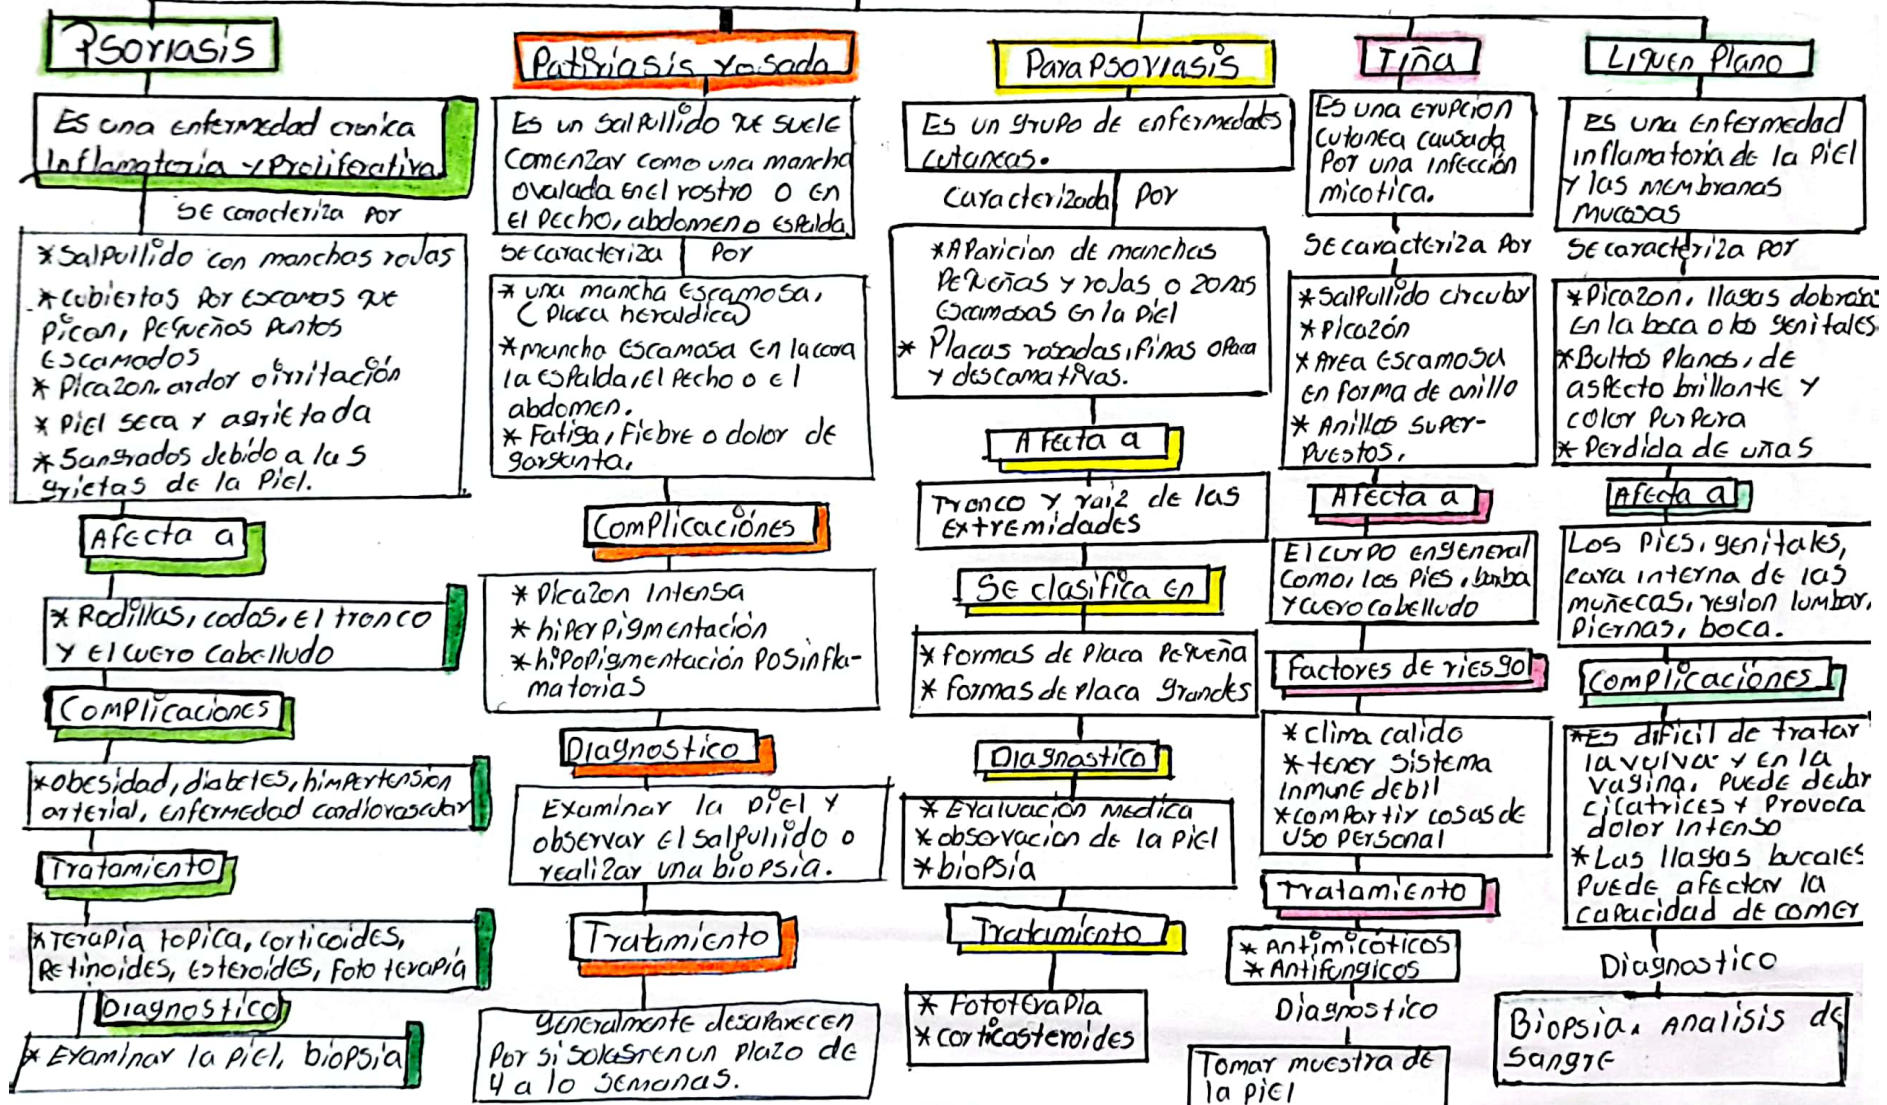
Psoriasis

Es una enfermedad cronica Inflamatoria y Proliferativa

Se caracteriza por

*Salpullido con manchas rojas
*cubiertas por escamas que pican, pequeños puntos escamados
*Picazon, ardor o irritación
*Piel seca y agrietada
*Sangrados debido a las grietas de la piel.

Afecta a

*Rodillas, codos, el tronco y el cuero cabelludo

Complicaciones

*obesidad, diabetes, hipertension arterial, enfermedad cardiovascular

Tratamiento

*Terapia topica, corticoides, Retinoides, esteroides, foto terapia

Diagnostico

*Examinar la piel, biopsia

Pitiriasis rosada

Es un salpullido que suele comenzar como una mancha ovalada en el rostro o en el pecho, abdomen o espalda

Se caracteriza por

*una mancha escamosa, (Placa heraldica)
*mancha escamosa en la cara la espalda, el pecho o el abdomen.
*Fatiga, fiebre o dolor de garganta.

Complicaciones

*Picazon intensa
*hiperpigmentación
*hipopigmentación posinflamatorias

Diagnostico

Examinar la piel y observar el salpullido o realizar una biopsia.

Tratamiento

generalmente desaparecen por si solas en un plazo de 4 a 10 semanas.

Parapsoriasis

Es un grupo de enfermedades cutaneas.

Caracterizada por

*Aparicion de manchas pequeñas y rojas o zonas escamosas en la piel
*Placas rosadas, finas opacas y descamativas.

Afecta a

Tronco y raiz de las extremidades

Se clasifica en

*formas de placa pequeña
*formas de placa grandes

Diagnostico

*Evaluación medica
*observacion de la piel
*biopsia

Tratamiento

*Fototerapia
*corticosteroides

Tiña

Es una erupcion cutanea causada por una infección micotica.

Se caracteriza por

*Salpullido circular
*Picazón
*Area escamosa en forma de anillo
*Anillos superpuestos.

Afecta a

El cuerpo en general como, los pies, barba y cuero cabelludo

Factores de riesgo

*clima calido
*tener sistema inmune debil
*compartir cosas de uso personal

Tratamiento

*Antimicóticos
*Antifungicos

Diagnostico

Tomar muestra de la piel

Liquen Plano

Es una enfermedad inflamatoria de la piel y las membranas mucosas

Se caracteriza por

*Picazon, llagas dolorosas en la boca o los genitales
*Bultos planos, de aspecto brillante y color purpura
*Perdida de uñas

Afecta a

Los pies, genitales, cara interna de las muñecas, region lumbar, piernas, boca.

Complicaciones

*Es dificil de tratar la vulva y en la vagina, puede dejar cicatrices y provoca dolor intenso
*Las llagas bucales puede afectar la capacidad de comer

Diagnostico

Biopsia, analisis de sangre